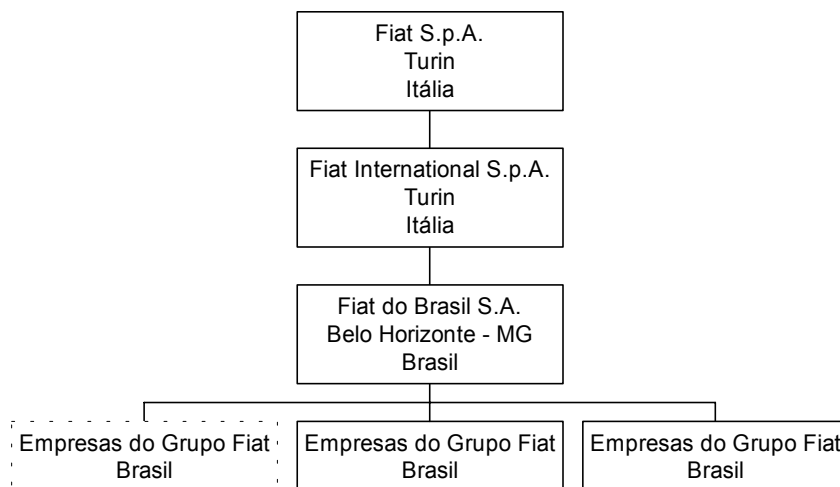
Fiat S.p.A.
Turin
Itália

Fiat International S.p.A.
Turin
Itália

Fiat do Brasil S.A.
Belo Horizonte - MG
Brasil

Empresas do Grupo Fiat
Brasil

Empresas do Grupo Fiat
Brasil

Empresas do Grupo Fiat
Brasil